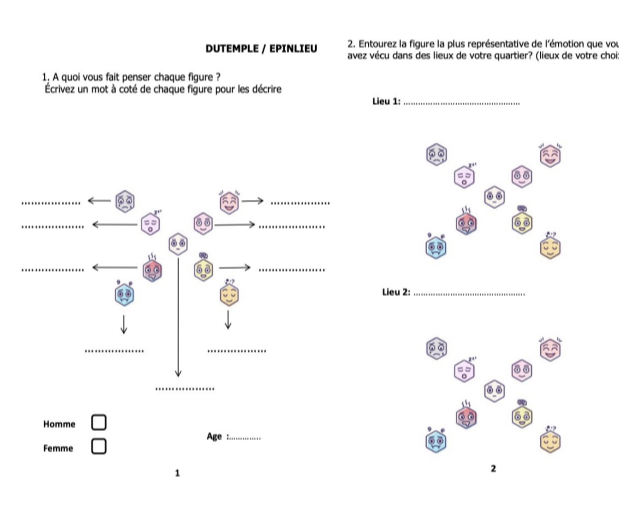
DUTEMPLE / EPINLIEU

1. A quoi vous fait penser chaque figure ?
Écrivez un mot à coté de chaque figure pour les décrire

Homme

Femme

Age :..............

1

2. Entourez la figure la plus représentative de l'émotion que vou avez vécu dans des lieux de votre quartier? (lieux de votre choi

Lieu 1: .......................................................

Lieu 2: .......................................................

2